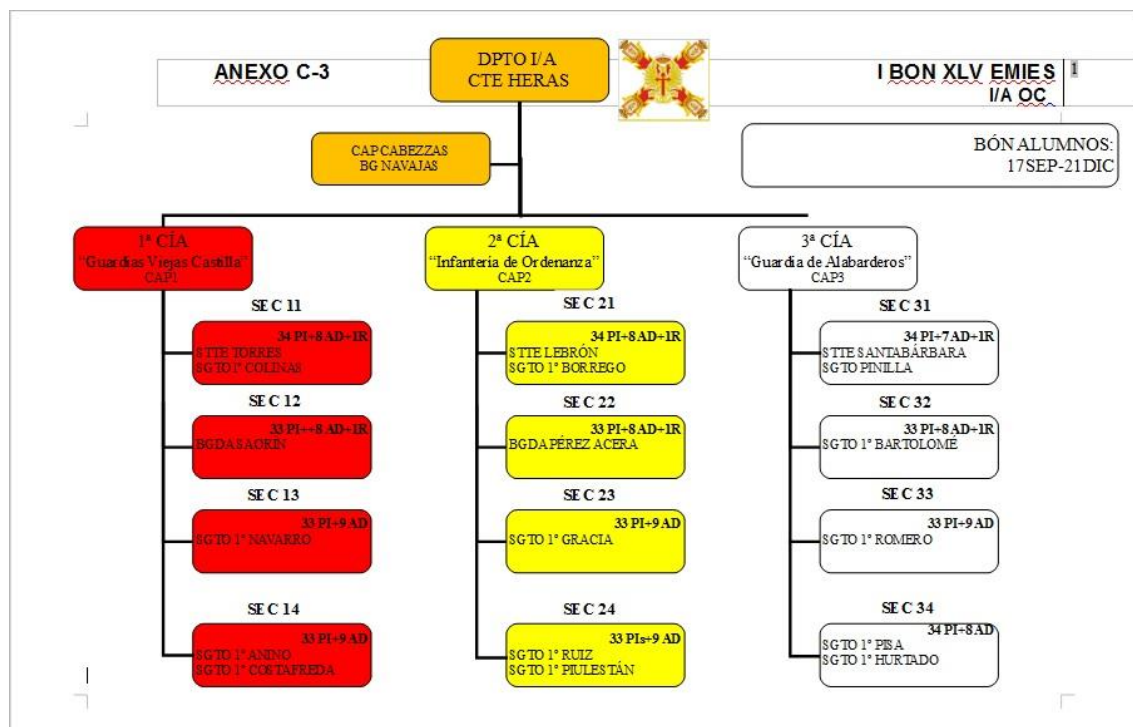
ANEXO C-3

DPTO I/A
CTE HERAS

I BON XLV EMIES
I/A OC

1

CAP CABEZZAS
BG NAVAJAS

BÓN ALUMNOS:
17SEP-21DIC

1ª CÍA
"Guardias Viejas Castilla"
CAP1

2ª CÍA
"Infantería de Ordenanza"
CAP2

3ª CÍA
"Guardia de Alabarderos"
CAP3

SEC 11
34 PI+8 AD+1R
STTE TORRES
SGTO 1° COLINAS

SEC 12
33 PI++8 AD+1R
BGDA SAORÍN

SEC 13
33 PI+9 AD
SGTO 1° NAVARRO

SEC 14
33 PI+9 AD
SGTO 1° ANINO
SGTO 1° COSTAFREDA

SEC 21
34 PI+8 AD+1R
STTE LEBRÓN
SGTO 1° BORREGO

SEC 22
33 PI+8 AD+1R
BGDA PÉREZ ACERA

SEC 23
33 PI+9 AD
SGTO 1° GRACIA

SEC 24
33 PIs+9 AD
SGTO 1° RUIZ
SGTO 1° PIULESTÁN

SEC 31
34 PI+7AD+1R
STTE SANTABÁRBARA
SGTO PINILLA

SEC 32
33 PI+8 AD+1R
SGTO 1° BARTOLOMÉ

SEC 33
33 PI+9 AD
SGTO 1° ROMERO

SEC 34
34 PI+8 AD
SGTO 1° PISA
SGTO 1° HURTADO